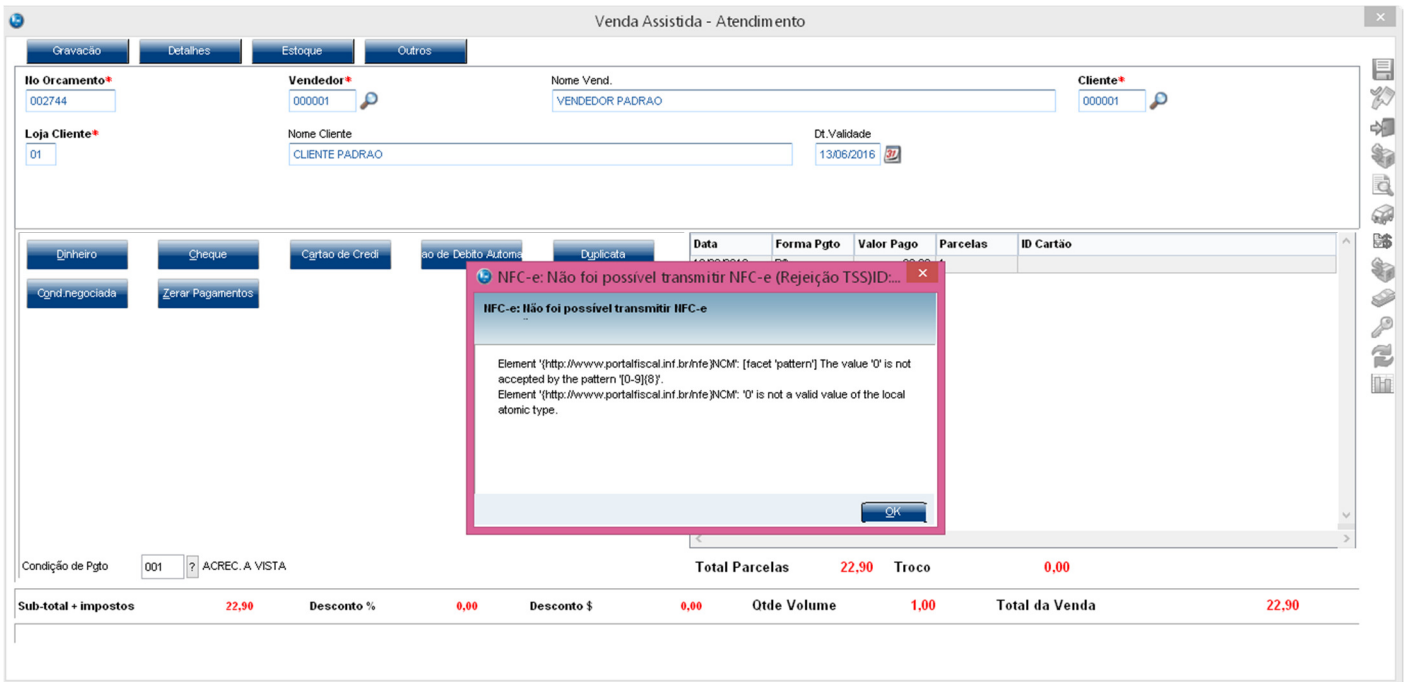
Venda Assistida - Atendimento

Gravação
Detalhes
Estoque
Outros

No Orcamento*
002744
Vendedor*
000001
Nome Vend.
VENDEDOR PADRAO
Cliente*
000001
Loja Cliente*
01
Nome Cliente
CLIENTE PADRAO
Dt.Validade
13/06/2016

Dinheiro
Cheque
Cartao de Credi
ao de Debito Automa
Duplicata
Cond.negociada
Zerar Pagamentos

| Data | Forma Pgto | Valor Pago | Parcelas | ID Cartão |
|---|---|---|---|---|
| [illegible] | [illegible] | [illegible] | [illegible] | |

NFC-e: Não foi possível transmitir NFC-e (Rejeição TSS)ID:...

NFC-e: Não foi possível transmitir NFC-e

Element '{http://www.portalfiscal.inf.br/nfe}NCM': [facet 'pattern'] The value '0' is not accepted by the pattern '[0-9]{8}'.
Element '{http://www.portalfiscal.inf.br/nfe}NCM': '0' is not a valid value of the local atomic type.

OK

Condição de Pgto 001 ? ACREC. A VISTA
Total Parcelas 22,90 Troco 0,00

Sub-total + impostos 22,90 Desconto % 0,00 Desconto $ 0,00 Qtde Volume 1,00 Total da Venda 22,90